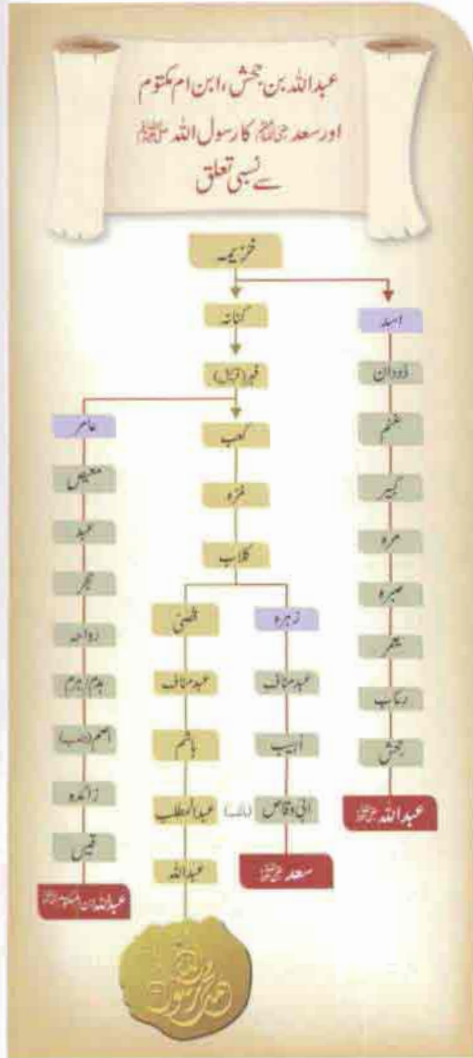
عبداللہ بن جحش، ابن ام مکتوم اور سعد رضی اللہ عنہم کا رسول اللہ ﷺ سے نسبی تعلق

خزیمہ

کنانہ

فہر (قریش)

اسد

دودان

غنم

کبیر

مرہ

صبرہ

یعمر

رئاب

جحش

عبداللہ رضی اللہ عنہ

کعب

مرہ

کلاب

قصی

عبد مناف

ہاشم

عبدالمطلب

عبداللہ

زہرہ

عبد مناف

اہیب

ابی وقاص (مالک)

سعد رضی اللہ عنہ

عامر

معیص

عبد

حجر

رواحہ

ہرم

اصم

زائدہ

قیس

عبداللہ ابن ام مکتوم رضی اللہ عنہ

محمد رسول اللہ